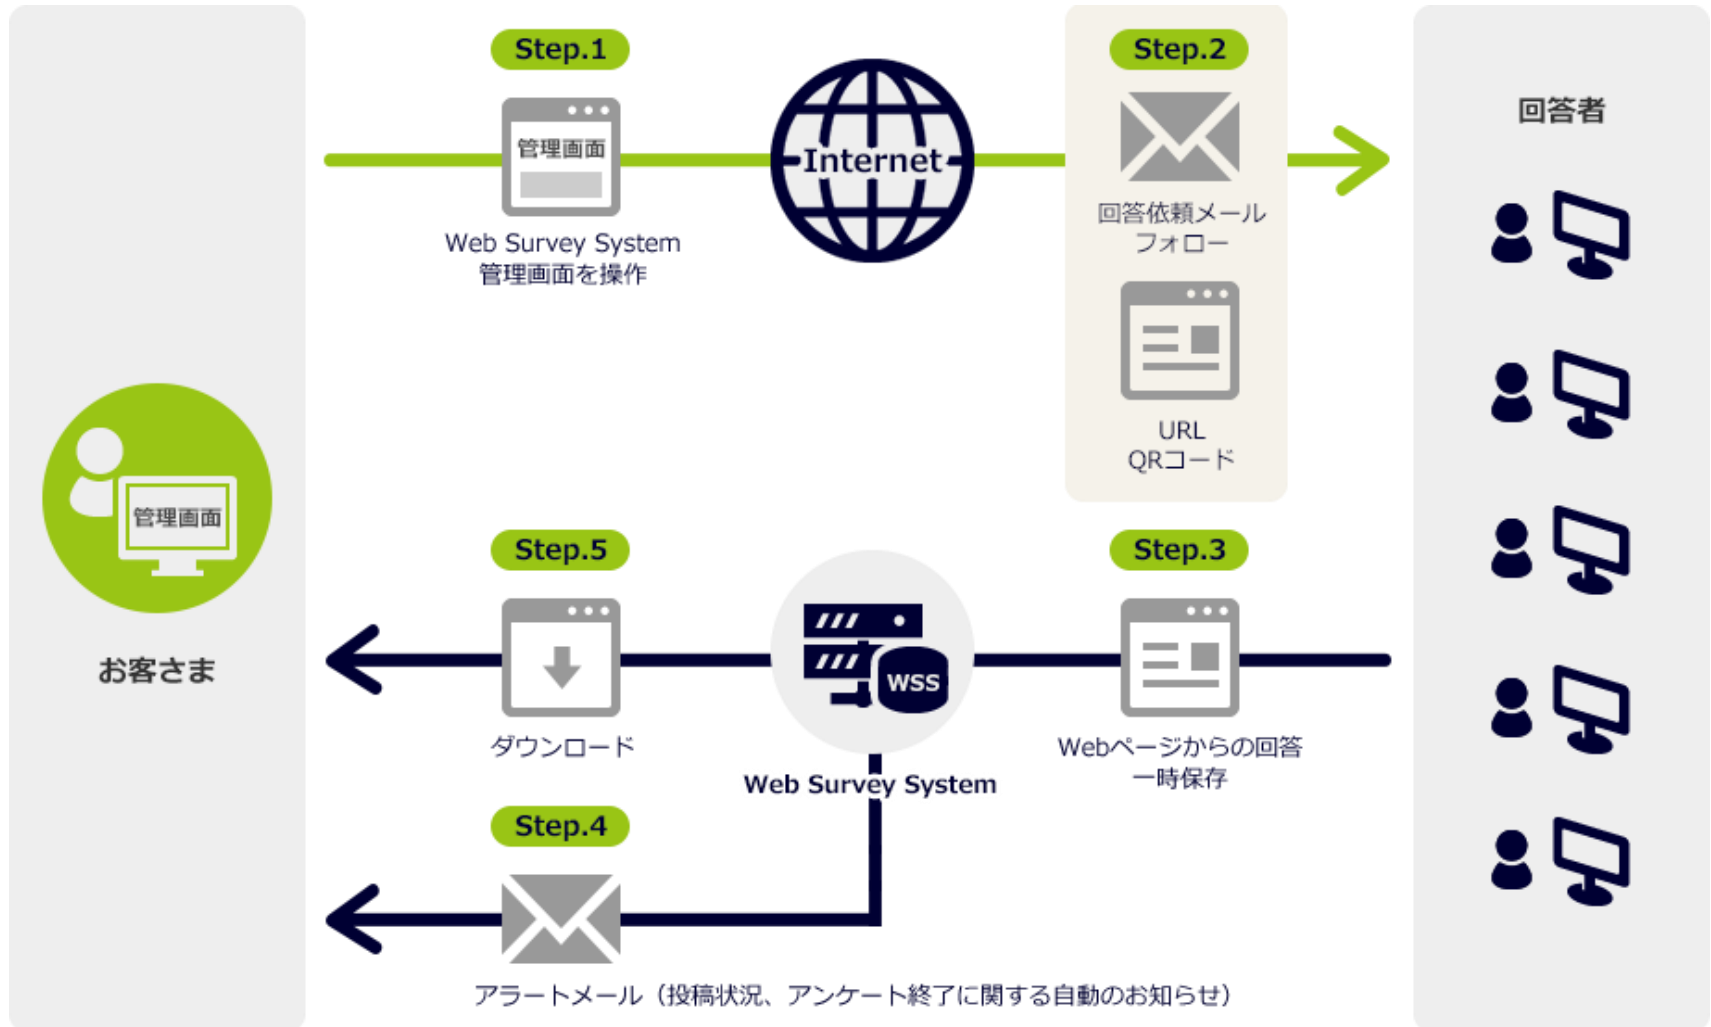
Step.1

管理画面

Web Survey System
管理画面を操作

Internet

Step.2

回答依頼メール
フォロー

URL
QRコード

回答者

管理画面

お客さま

Step.5

ダウンロード

WSS

Web Survey System

Step.3

Webページからの回答
一時保存

Step.4

アラートメール（投稿状況、アンケート終了に関する自動のお知らせ）